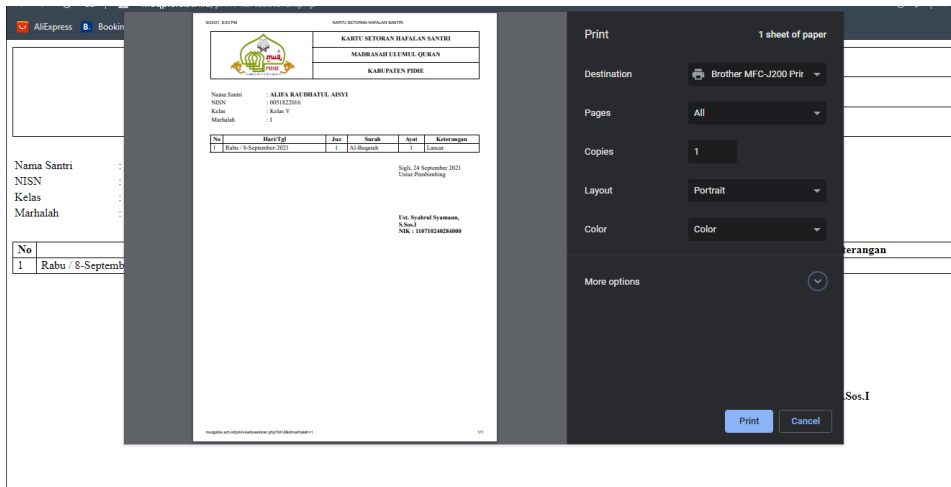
AliExpress Bookin

9/24/21, 8:53 PM KARTU SETORAN HAFALAN SANTRI

KARTU SETORAN HAFALAN SANTRI
MADRASAH ULUMUL QURAN
KABUPATEN PIDIE

Nama Santri : ALIFA RAUDHATUL AISYI
NISN : 0051822016
Kelas : Kelas V
Marhalah : I

| No | Hari/Tgl | Juz | Surah | Ayat | Keterangan |
|---|---|---|---|---|---|
| 1 | Rabu / 8-September-2021 | 1 | Al-Baqarah | 1 | Lancar |

Sigli, 24 September 2021
Ustaz Pembimbing

Ust. Syahrul Syamaun, S.Sos.I
NIK : 1107102402840000

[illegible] 1/1

Nama Santri :
NISN :
Kelas :
Marhalah :

No
1 Rabu / 8-Septemb
Keterangan
S.Sos.I

Print
1 sheet of paper
Destination
Brother MFC-J200 Prir
Pages
All
Copies
1
Layout
Portrait
Color
Color
More options
Print
Cancel